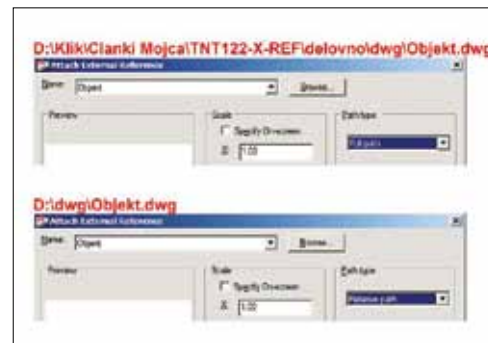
D:\Klik\Clanki Mojca\TNT122-X-REF\delovno\dwg\Objekt.dwg

Attach External Reference

Name: Objekt

Browse...

Preview

Scale

Specify On-screen

X: 1.00

Path type

Full path

D:\dwg\Objekt.dwg

Attach External Reference

Name: Objekt

Browse...

Preview

Scale

Specify On-screen

X: 1.00

Path type

Relative path